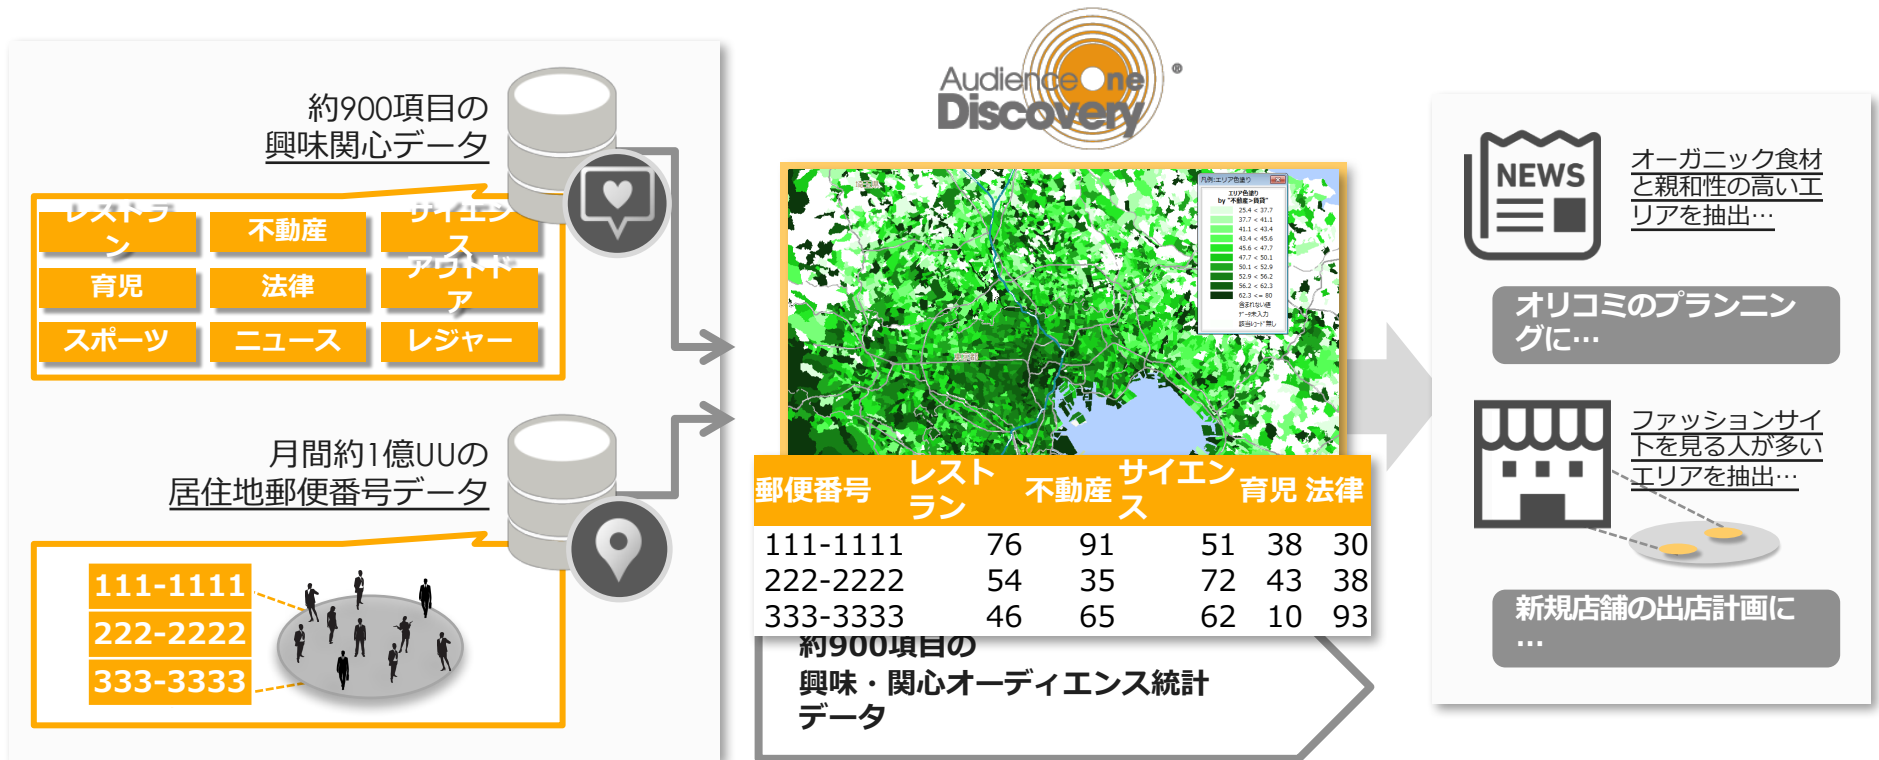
約900項目の
興味関心データ

レストラン
不動産
サイエンス
育児
法律
アウトドア
スポーツ
ニュース
レジャー

月間約1億UUの
居住地郵便番号データ

111-1111
222-2222
333-3333

AudienceOne Discovery ®

| 郵便番号 | レストラン | 不動産 | サイエンス | 育児 | 法律 |
|---|---|---|---|---|---|
| 111-1111 | 76 | 91 | 51 | 38 | 30 |
| 222-2222 | 54 | 35 | 72 | 43 | 38 |
| 333-3333 | 46 | 65 | 62 | 10 | 93 |

約900項目の
興味・関心オーディエンス統計データ

NEWS

オーガニック食材と親和性の高いエリアを抽出…

オリコミのプランニングに…

ファッションサイトを見る人が多いエリアを抽出…

新規店舗の出店計画に…